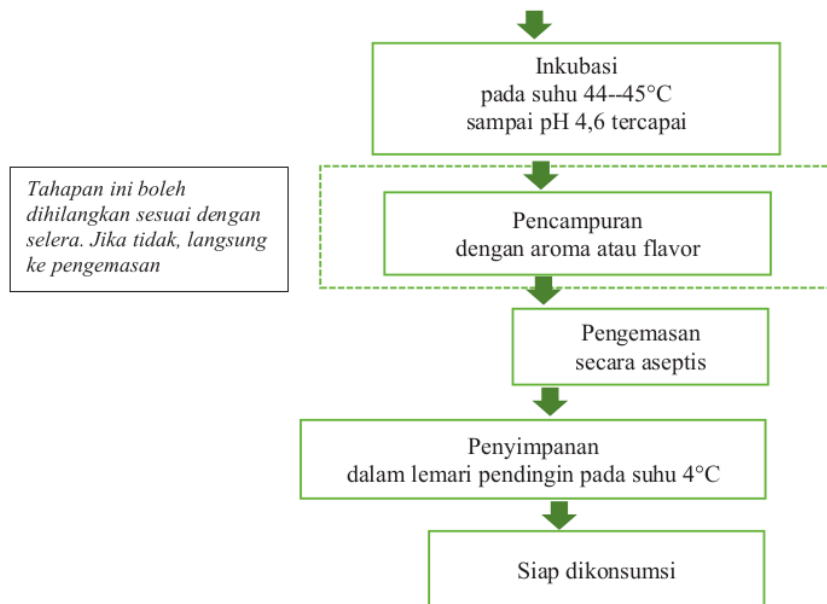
Inkubasi
pada suhu 44--45°C
sampai pH 4,6 tercapai

Tahapan ini boleh dihilangkan sesuai dengan selera. Jika tidak, langsung ke pengemasan

Pencampuran
dengan aroma atau flavor

Pengemasan
secara aseptis

Penyimpanan
dalam lemari pendingin pada suhu 4°C

Siap dikonsumsi